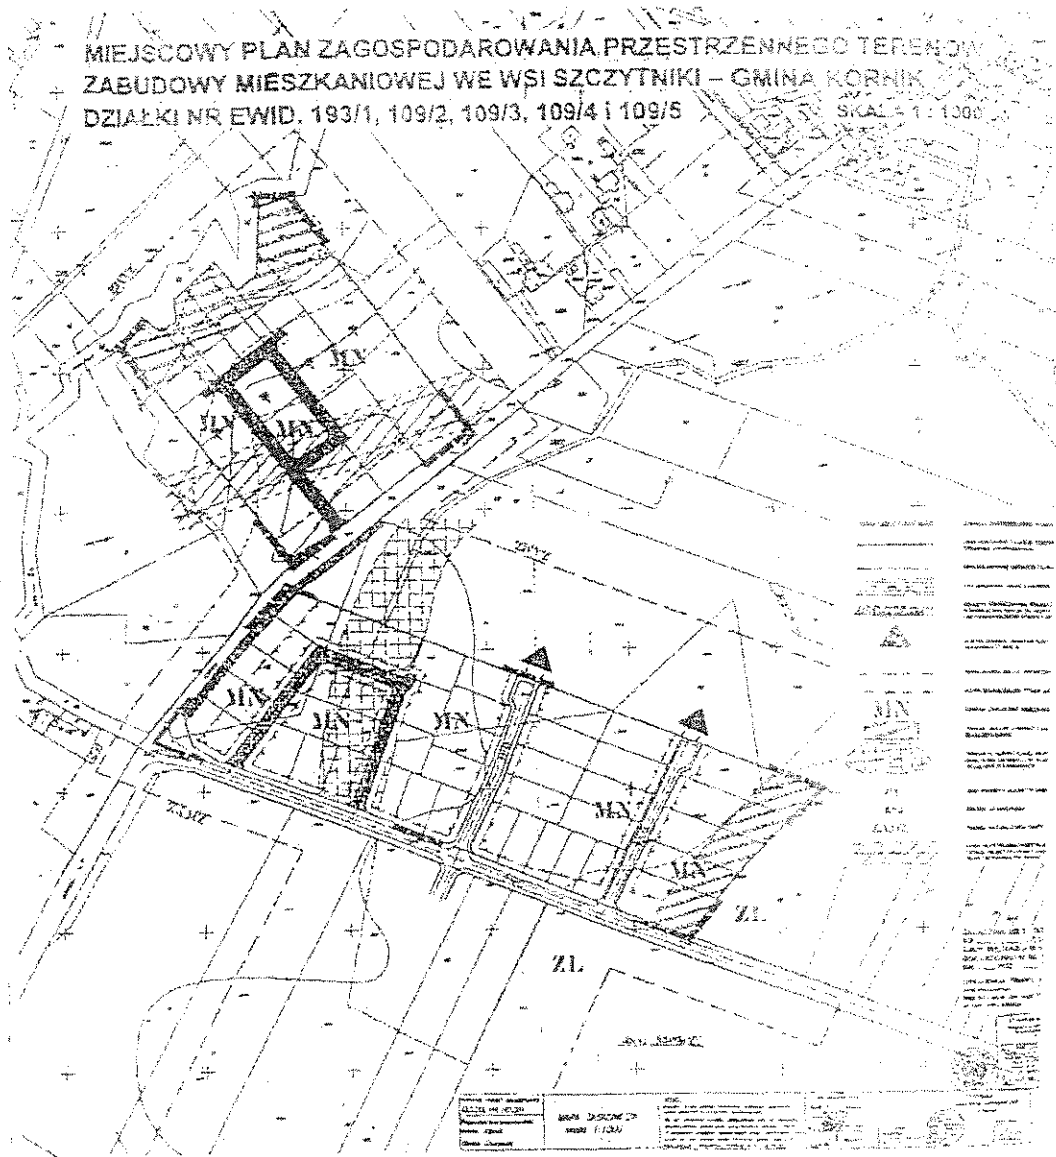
MIEJSCOWY PLAN ZAGOSPODAROWANIA PRZESTRZENNEGO TERENÓW ZABUDOWY MIESZKANIOWEJ WE WSI SZCZYTNIKI – GMINA KÓRNIK
DZIAŁKI NR EWID. 193/1, 109/2, 109/3, 109/4 i 109/5
SKALA 1 : 1000

MN
MN
MN
MN
MN
MN
MN
MN
ZL
ZL
KDZ
KDW

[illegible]